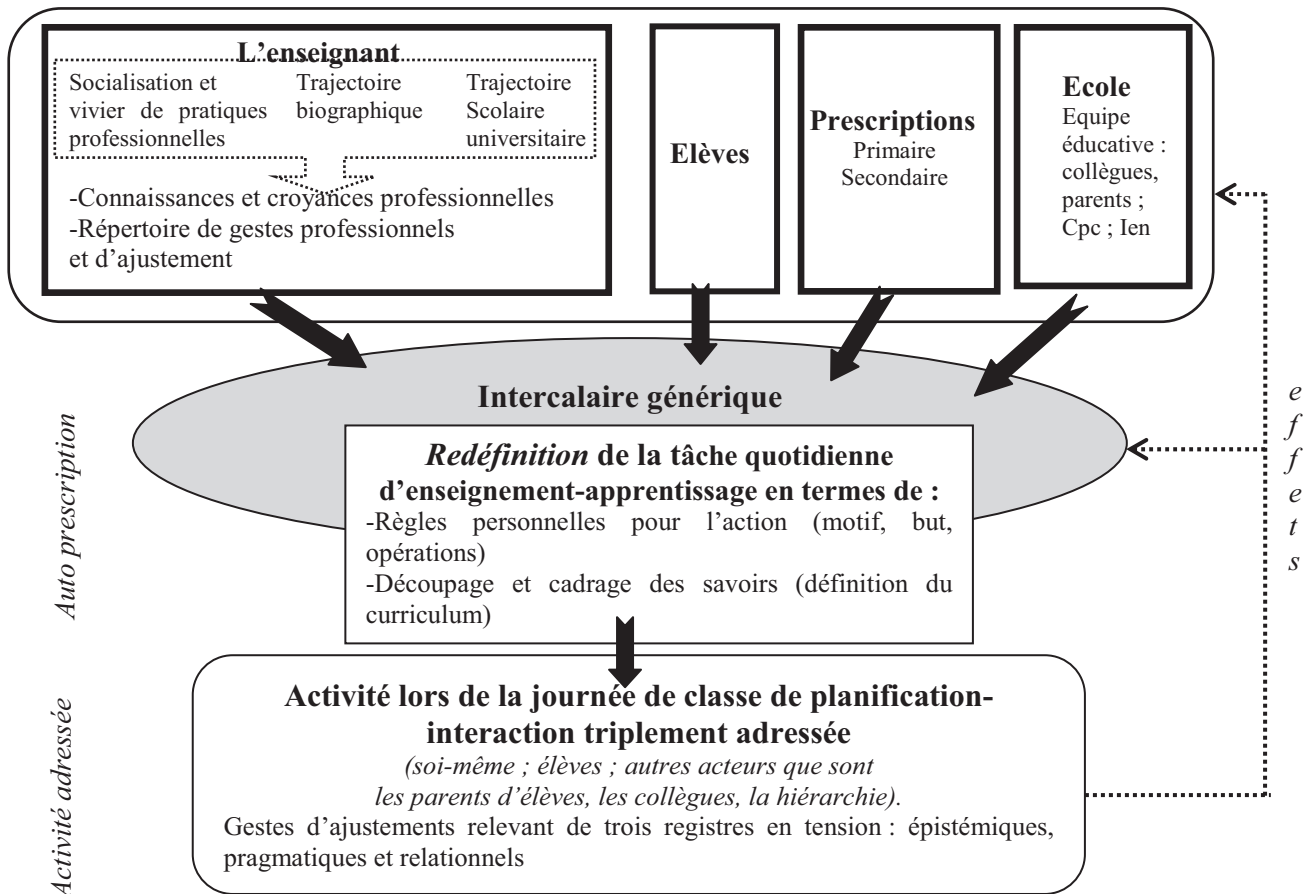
L'enseignant

Socialisation et vivier de pratiques professionnelles

Trajectoire biographique

Trajectoire Scolaire universitaire

-Connaissances et croyances professionnelles
-Répertoire de gestes professionnels et d'ajustement

Elèves

Prescriptions
Primaire
Secondaire

Ecole
Equipe éducative : collègues, parents ; Cpc ; Ien

Intercalaire générique

*Redéfinition* de la tâche quotidienne d'enseignement-apprentissage en termes de :
-Règles personnelles pour l'action (motif, but, opérations)
-Découpage et cadrage des savoirs (définition du curriculum)

Auto prescription

e f f e t s

Activité lors de la journée de classe de planification-interaction triplement adressée
*(soi-même ; élèves ; autres acteurs que sont les parents d'élèves, les collègues, la hiérarchie).*
Gestes d'ajustements relevant de trois registres en tension : épistémiques, pragmatiques et relationnels

Activité adressée